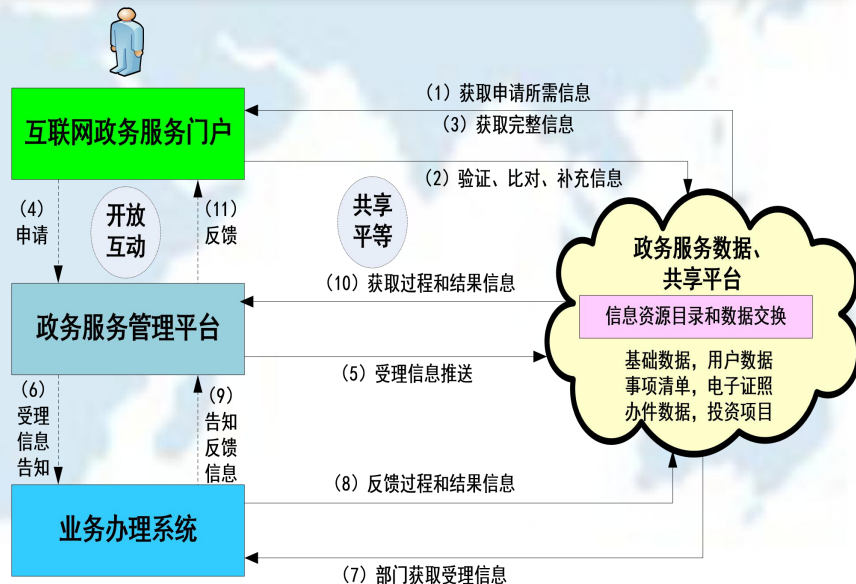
互联网政务服务门户

(1) 获取申请所需信息

(3) 获取完整信息

(2) 验证、比对、补充信息

(4) 申请

开放互动

(11) 反馈

共享平等

政务服务数据、共享平台

信息资源目录和数据交换

基础数据，用户数据
事项清单，电子证照
办件数据，投资项目

(10) 获取过程和结果信息

政务服务管理平台

(5) 受理信息推送

(6) 受理信息告知

(9) 告知反馈信息

(8) 反馈过程和结果信息

业务办理系统

(7) 部门获取受理信息